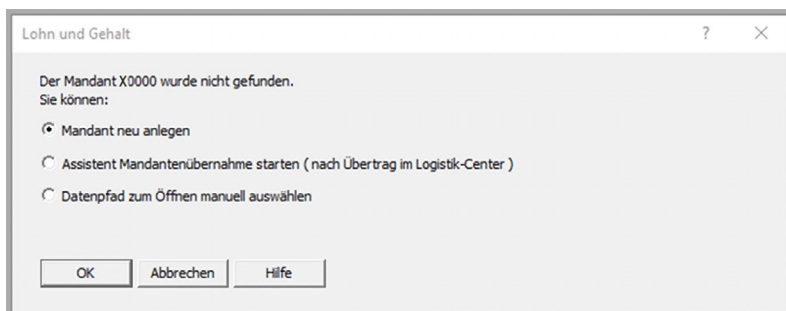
Lohn und Gehalt

?

X

Der Mandant X0000 wurde nicht gefunden.
Sie können:

Mandant neu anlegen

Assistent Mandantenübernahme starten ( nach Übertrag im Logistik-Center )

Datenpfad zum Öffnen manuell auswählen

OK

Abbrechen

Hilfe